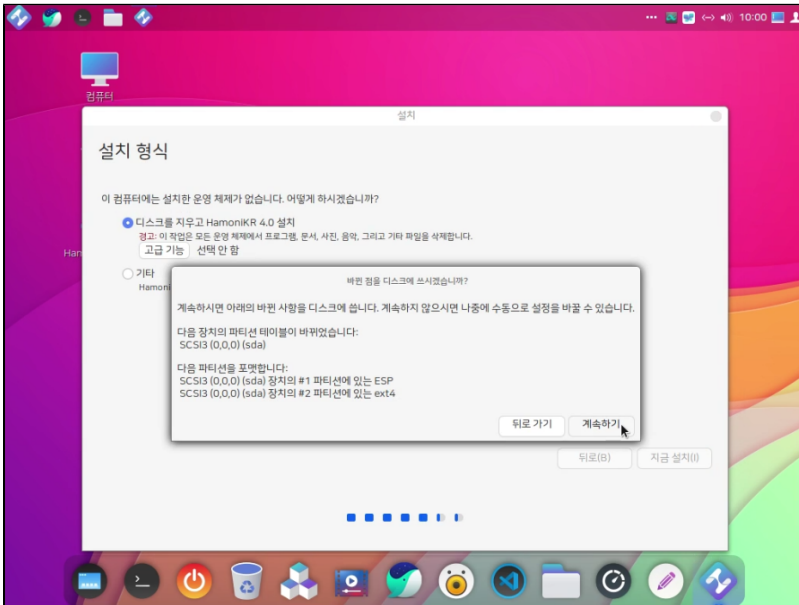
10:00

컴퓨터

설치

설치 형식

이 컴퓨터에는 설치한 운영 체제가 없습니다. 어떻게 하시겠습니까?

디스크를 지우고 HamoniKR 4.0 설치

경고: 이 작업은 모든 운영 체제에서 프로그램, 문서, 사진, 음악, 그리고 기타 파일을 삭제합니다.

고급 기능 선택 안 함

Ham

기타

Hamoni

바뀐 점을 디스크에 쓰시겠습니까?

계속하시면 아래의 바뀐 사항을 디스크에 씁니다. 계속하지 않으시면 나중에 수동으로 설정을 바꿀 수 있습니다.

다음 장치의 파티션 테이블이 바뀌었습니다:
SCSI3 (0,0,0) (sda)

다음 파티션을 포맷합니다:
SCSI3 (0,0,0) (sda) 장치의 #1 파티션에 있는 ESP
SCSI3 (0,0,0) (sda) 장치의 #2 파티션에 있는 ext4

뒤로 가기

계속하기

뒤로(B)

지금 설치(I)